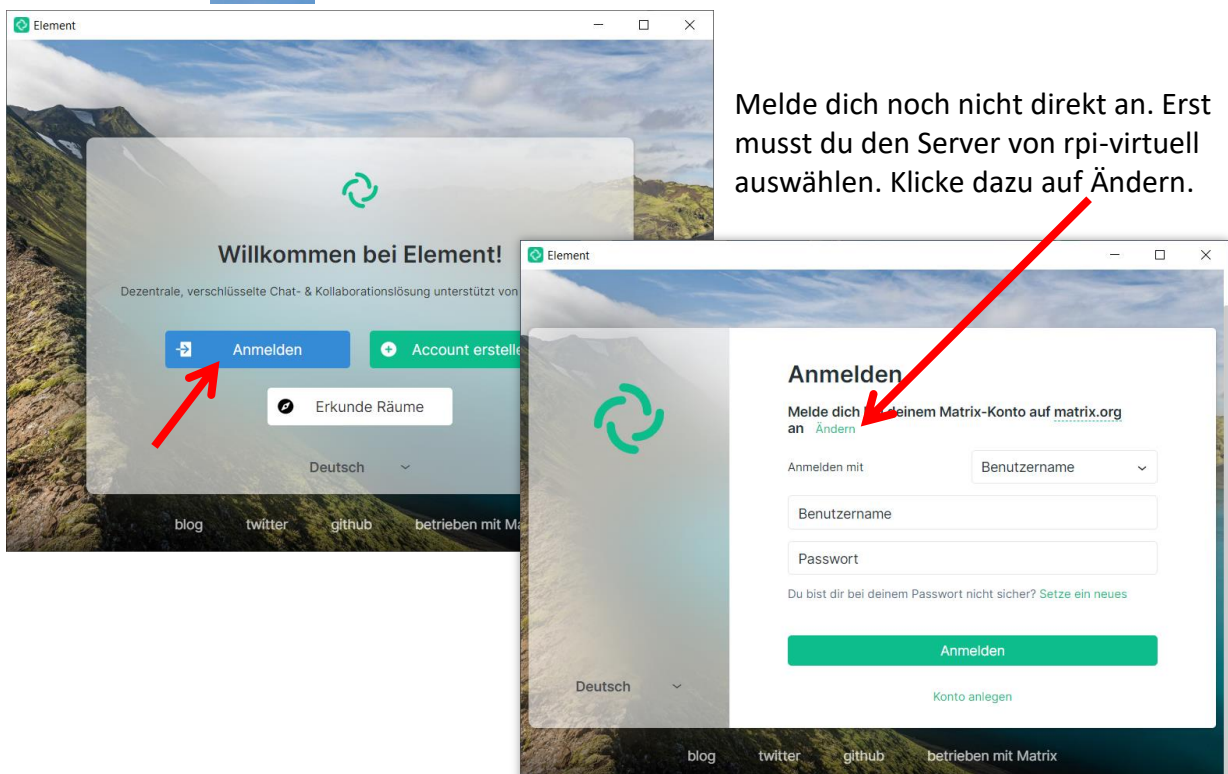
Element

Willkommen bei Element!

Dezentrale, verschlüsselte Chat- & Kollaborationslösung unterstützt von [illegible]

Anmelden

Account erstelle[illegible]

Erkunde Räume

Deutsch

blog twitter github betrieben mit Ma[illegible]

Melde dich noch nicht direkt an. Erst musst du den Server von rpi-virtuell auswählen. Klicke dazu auf Ändern.

Element

Anmelden

Melde dich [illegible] deinem Matrix-Konto auf matrix.org an Ändern

Anmelden mit

Benutzername

Benutzername

Passwort

Du bist dir bei deinem Passwort nicht sicher? Setze ein neues

Anmelden

Konto anlegen

Deutsch

blog twitter github betrieben mit Matrix